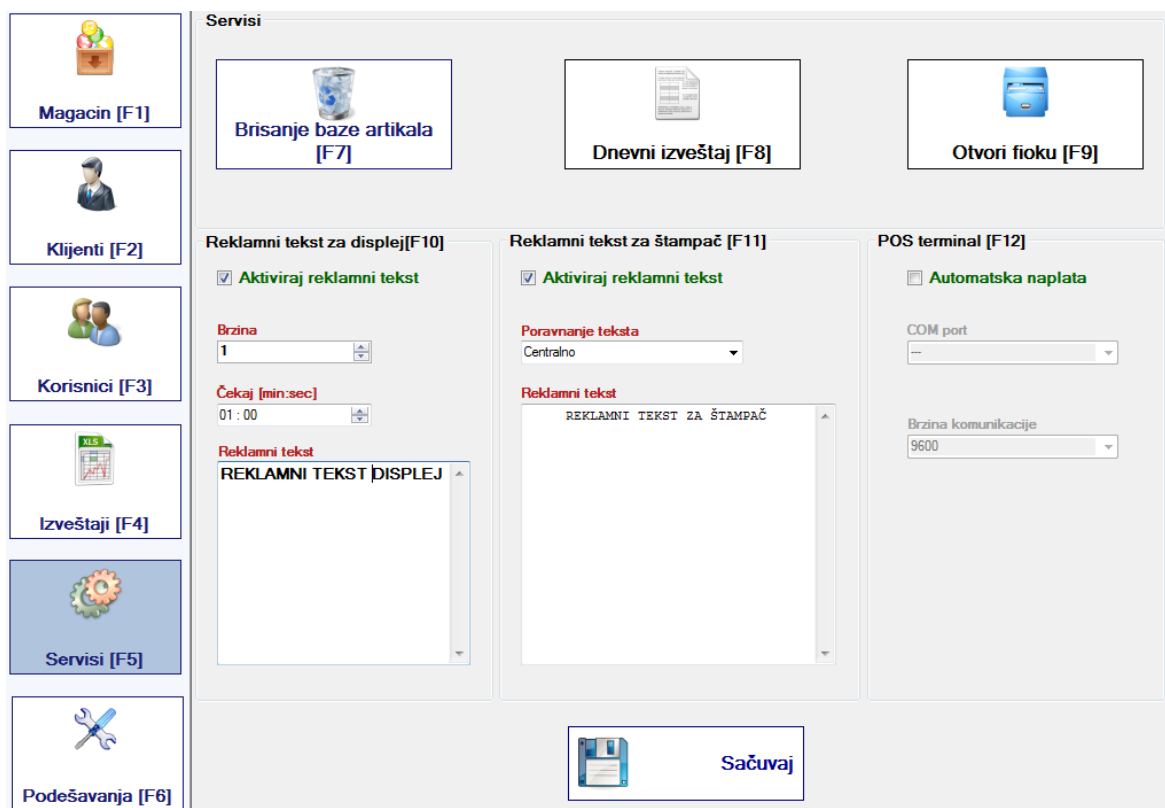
Magacin [F1]

Klijenti [F2]

Korisnici [F3]

XLS

Izveštaji [F4]

Servisi [F5]

Podešavanja [F6]

Servisi

Brisanje baze artikala [F7]

Dnevni izveštaj [F8]

Otvori fioku [F9]

Reklamni tekst za displej[F10]

Aktiviraj reklamni tekst

Brzina

1

Čekaj [min:sec]

01 : 00

Reklamni tekst

REKLAMNI TEKST DISPLEJ

Reklamni tekst za štampač [F11]

Aktiviraj reklamni tekst

Poravnanje teksta

Centralno

Reklamni tekst

REKLAMNI TEKST ZA ŠTAMPAČ

POS terminal [F12]

Automatska naplata

COM port

---

Brzina komunikacije

9600

Sačuvaj